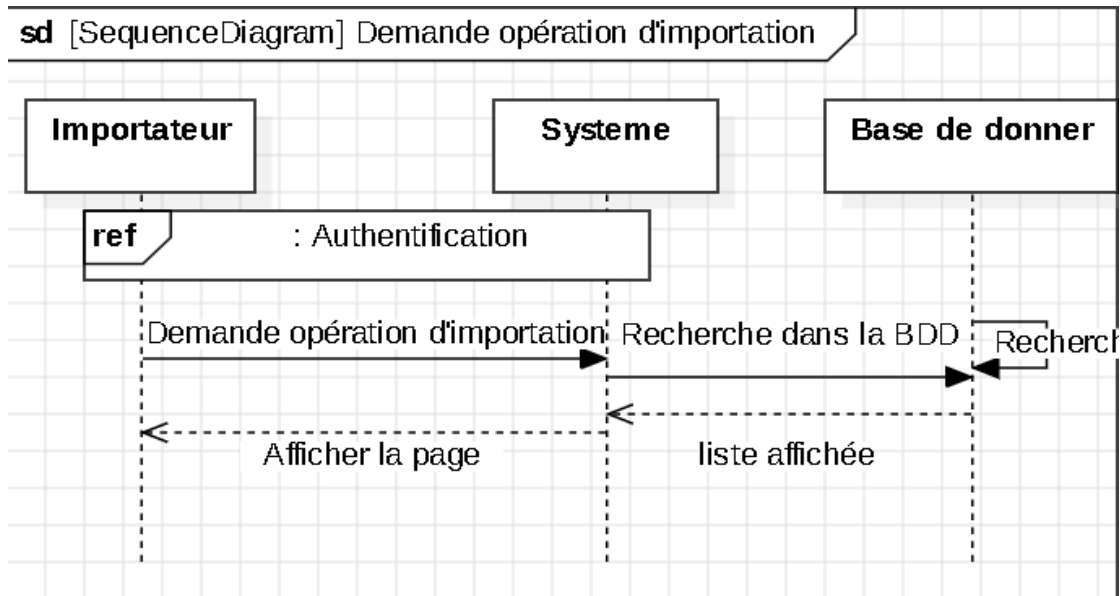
sd [SequenceDiagram] Demande opération d'importation

Importateur

Systeme

Base de donner

ref : Authentification

Demande opération d'importation

Recherche dans la BDD

Recherch

Afficher la page

liste affichée